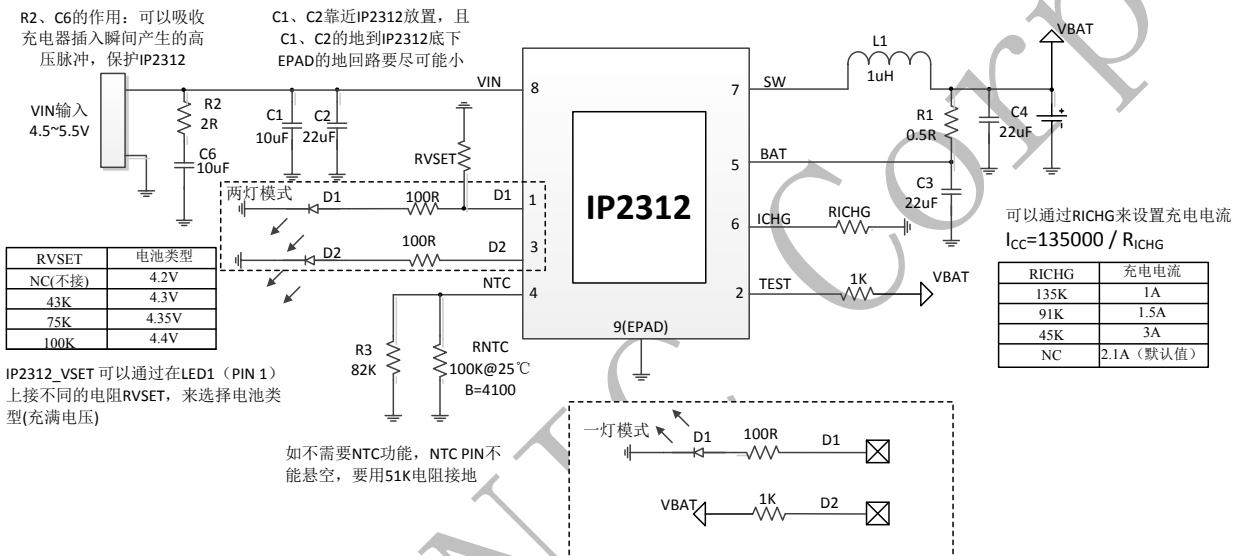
R2、C6的作用：可以吸收充电器插入瞬间产生的高压脉冲，保护IP2312

C1、C2靠近IP2312放置，且C1、C2的地到IP2312底下EPAD的地回路要尽可能小

VIN输入
4.5~5.5V

R2
2R

C6
10uF

C1
10uF

C2
22uF

RVSET

VIN 8

两灯模式

D1 100R D1 1

D2 100R D2 3

NTC 4

IP2312

9(EPAD)

7 SW

5 BAT

6 ICHG

2 TEST

L1
1uH

VBAT

R1
0.5R

C4
22uF

C3
22uF

RICHG

1K VBAT

可以通过RICHG来设置充电电流
$I_{CC}$=135000 / $R_{ICHG}$

| RVSET | 电池类型 |
|---|---|
| NC(不接) | 4.2V |
| 43K | 4.3V |
| 75K | 4.35V |
| 100K | 4.4V |

| RICHG | 充电电流 |
|---|---|
| 135K | 1A |
| 91K | 1.5A |
| 45K | 3A |
| NC | 2.1A（默认值） |

IP2312_VSET 可以通过在LED1（PIN 1）上接不同的电阻RVSET，来选择电池类型(充满电压)

R3
82K

RNTC
100K@25℃
B=4100

如不需要NTC功能，NTC PIN不能悬空，要用51K电阻接地

一灯模式 D1 100R D1

VBAT 1K D2